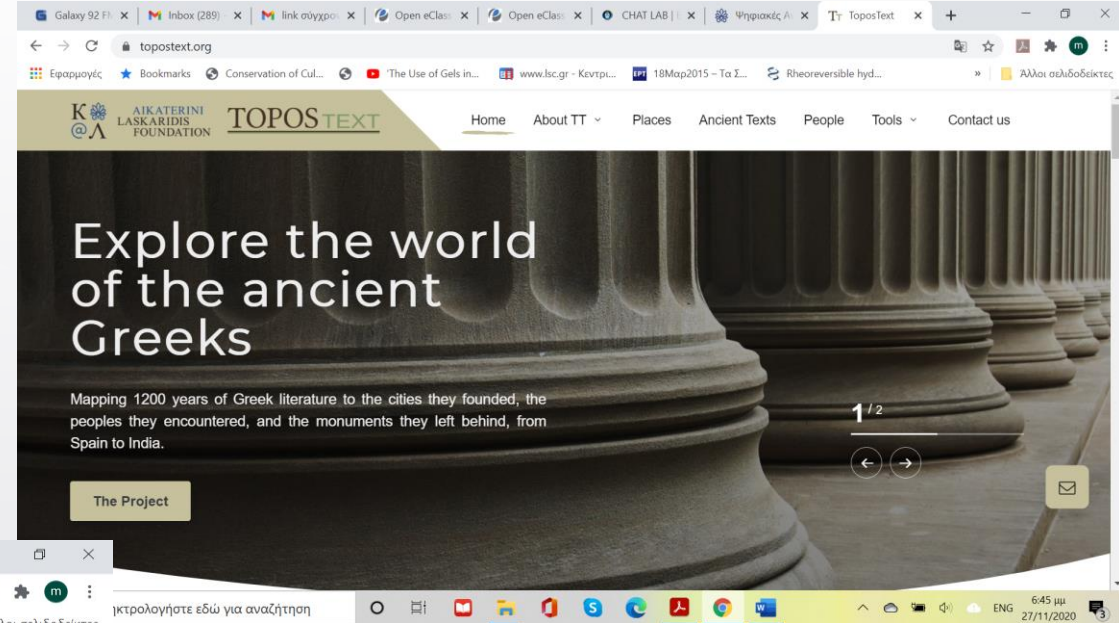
Galaxy 92 FM ×
Inbox (289) ×
link σύγχρο ×
Open eClass ×
Open eClass ×
CHAT LAB | ×
Ψηφιακές Α ×
TopοsText ×
+

topostext.org

Εφαρμογές
Bookmarks
Conservation of Cul...
'The Use of Gels in...
www.lsc.gr - Κεντρι...
18Μαρ2015 – Τα Σ...
Rheoreversible hyd...
»
Άλλοι σελιδοδείκτες

Κ
@Λ
AIKATERINI LASKARIDIS FOUNDATION
TOPOS TEXT

Home
About TT
Places
Ancient Texts
People
Tools
Contact us

Explore the world of the ancient Greeks

Mapping 1200 years of Greek literature to the cities they founded, the peoples they encountered, and the monuments they left behind, from Spain to India.

The Project

1 / 2

m

ηκτρολογήστε εδώ για αναζήτηση

ENG
6:45 μμ
27/11/2020
3